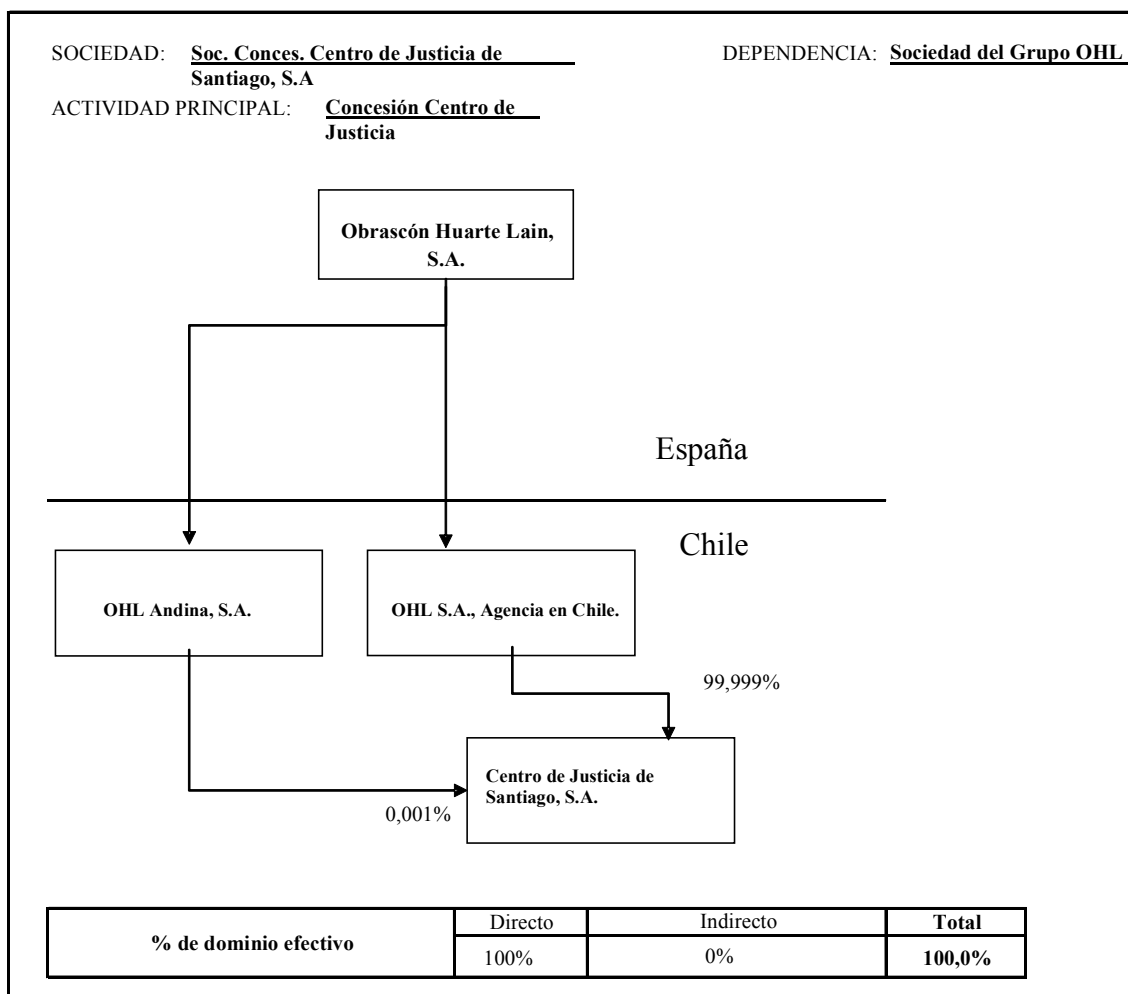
SOCIEDAD: Soc. Conces. Centro de Justicia de Santiago, S.A

DEPENDENCIA: Sociedad del Grupo OHL

ACTIVIDAD PRINCIPAL: Concesión Centro de Justicia

Obrascón Huarte Lain, S.A.

España

Chile

OHL Andina, S.A.

OHL S.A., Agencia en Chile.

99,999%

Centro de Justicia de Santiago, S.A.

0,001%

| % de dominio efectivo | Directo | Indirecto | Total |
|---|---|---|---|
| | 100% | 0% | 100,0% |